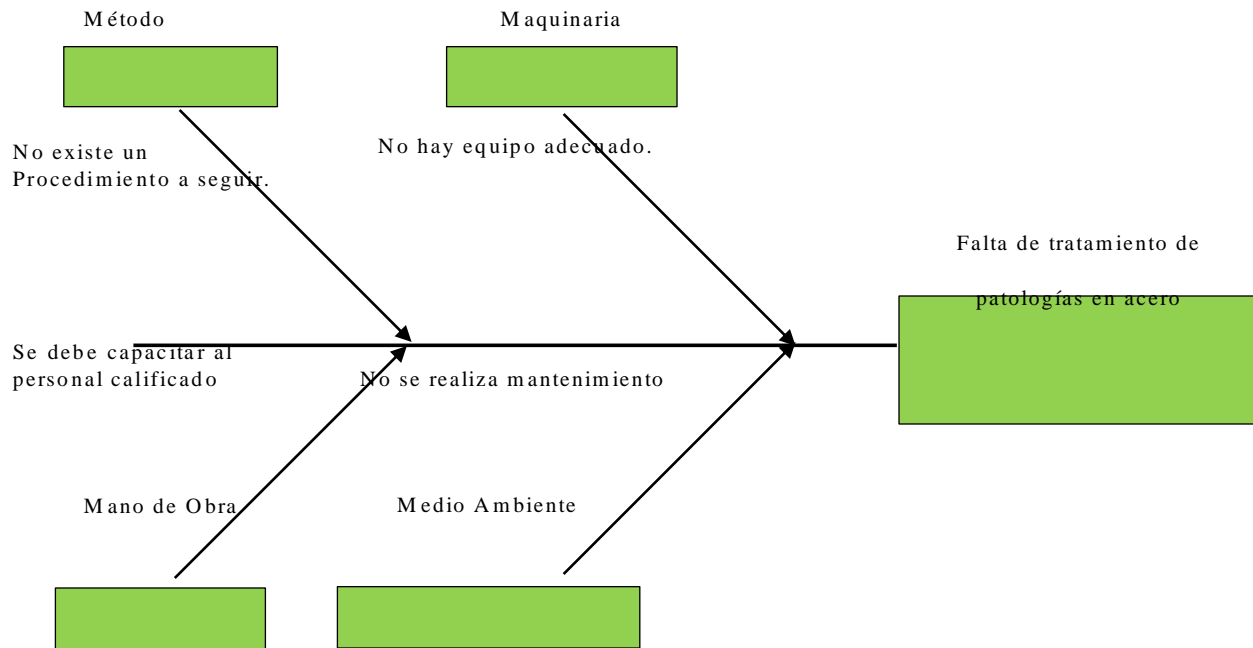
Método

Maquinaria

No existe un Procedimiento a seguir.

No hay equipo adecuado.

Falta de tratamiento de patologías en acero

Se debe capacitar al personal calificado

No se realiza mantenimiento

Mano de Obra

Medio Ambiente